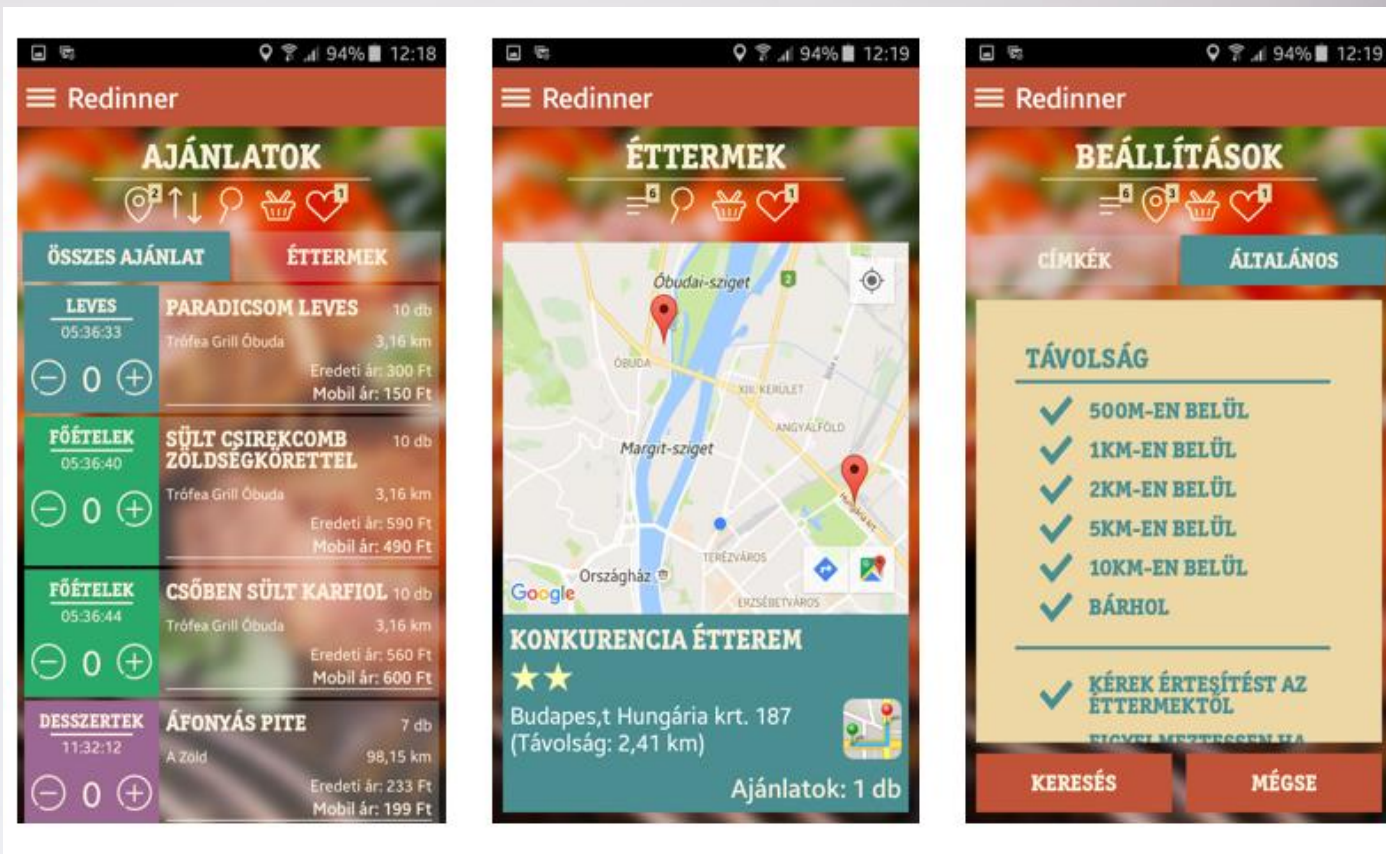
94% 12:18

Redinner

AJÁNLATOK

2 1

ÖSSZES AJÁNLAT

ÉTTERMEK

LEVES
05:36:33
0

PARADICSOM LEVES 10 db
Trófea Grill Óbuda 3,16 km
Eredeti ár: 300 Ft
Mobil ár: 150 Ft

FŐÉTELEK
05:36:40
0

SÜLT CSIRKECOMB ZÖLDSÉGKÖRETTEL 10 db
Trófea Grill Óbuda 3,16 km
Eredeti ár: 590 Ft
Mobil ár: 490 Ft

FŐÉTELEK
05:36:44
0

CSŐBEN SÜLT KARFIOL 10 db
Trófea Grill Óbuda 3,16 km
Eredeti ár: 560 Ft
Mobil ár: 600 Ft

DESSZERTEK
11:32:12
0

ÁFONYÁS PITE 7 db
A Zöld 98,15 km
Eredeti ár: 233 Ft
Mobil ár: 199 Ft

94% 12:19

Redinner

ÉTTERMEK

6 1

Óbudai-sziget
ÓBUDA
XIII. KERÜLET
ANGYALFÖLD
Margit-sziget
TERÉZVÁROS
Országház
ERZSÉBETVÁROS
Google
Hungária krt.

KONKURENCIA ÉTTEREM
★★
Budapes,t Hungária krt. 187
(Távolság: 2,41 km)
Ajánlatok: 1 db

94% 12:19

Redinner

BEÁLLÍTÁSOK

6 3 1

CÍMKÉK

ÁLTALÁNOS

TÁVOLSÁG
500M-EN BELÜL
1KM-EN BELÜL
2KM-EN BELÜL
5KM-EN BELÜL
10KM-EN BELÜL
BÁRHOL

KÉREK ÉRTESÍTÉST AZ ÉTTERMEKTŐL
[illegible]

KERESÉS

MÉGSE